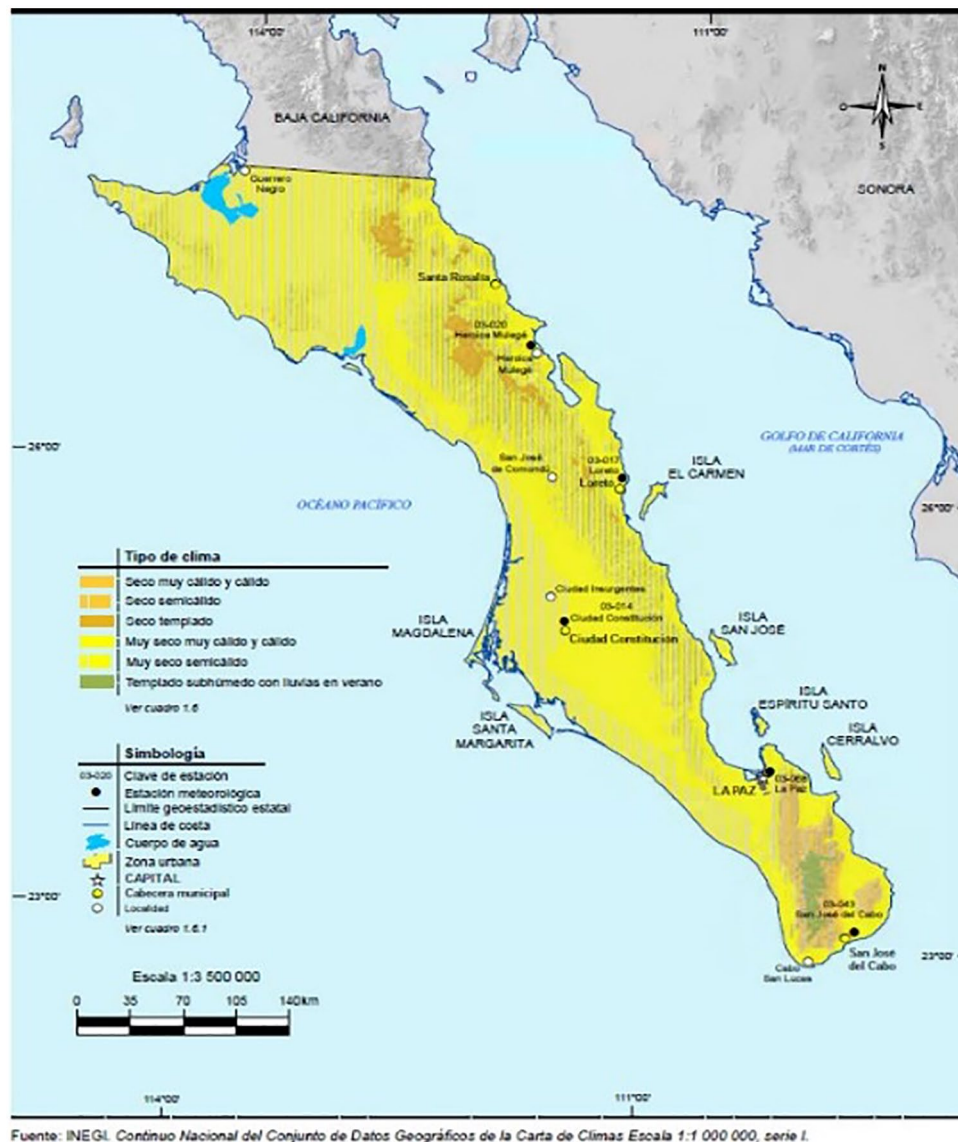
114°00'

111°00'

BAJA CALIFORNIA

N
O E
S

SONORA

Guerrero Negro

Santa Rosalía

03-020 Heroica Mulegé

Heroica Mulegé

26°00'

GOLFO DE CALIFORNIA
(MAR DE CORTÉS)

San José de Comondú

03-017 Loreto

Loreto

ISLA EL CARMEN

OCÉANO PACÍFICO

26°00'

Tipo de clima

Seco muy cálido y cálido
Seco semicálido
Seco templado
Muy seco muy cálido y cálido
Muy seco semicálido
Templado subhúmedo con lluvias en verano

Ver cuadro 1.6

Ciudad Insurgentes

03-014 Ciudad Constitución

Ciudad Constitución

ISLA MAGDALENA

ISLA SAN JOSÉ

ISLA ESPÍRITU SANTO

ISLA CERRALVO

ISLA SANTA MARGARITA

Simbología

03-020 Clave de estación
Estación meteorológica
Límite geoestadístico estatal
Línea de costa
Cuerpo de agua
Zona urbana
CAPITAL
Cabecera municipal
Localidad

Ver cuadro 1.6.1

LA PAZ

03-068 La Paz

23°00'

03-043 San José del Cabo

San José del Cabo

Cabo San Lucas

23°00'

Escala 1:3 500 000

0 35 70 105 140km

114°00'

111°00'

Fuente: INEGI. Continuo Nacional del Conjunto de Datos Geográficos de la Carta de Climas Escala 1:1 000 000, serie I.